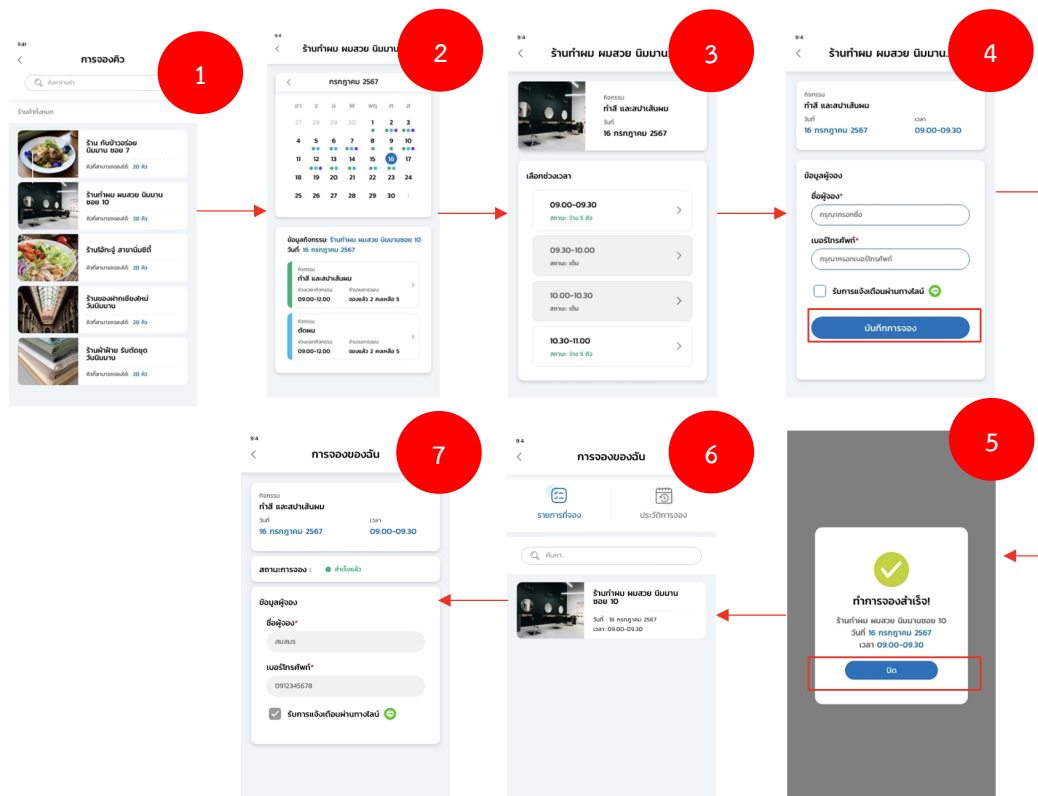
9:41
การจองคิว
1
ค้นหาร้านค้า
ร้านค้าทั้งหมด
ร้าน กับข้าวอร่อย นิมมาน ซอย 7
คิวที่สามารถจองได้ 20 คิว
ร้านทำผม ผมสวย นิมมาน ซอย 10
คิวที่สามารถจองได้ 20 คิว
ร้านโอ้กะจู๋ สาขานิมซิตี้
คิวที่สามารถจองได้ 20 คิว
ร้านของฝากเชียงใหม่ วันนิมมาน
คิวที่สามารถจองได้ 20 คิว
ร้านผ้าฝ้าย รับตัดชุด วันนิมมาน
คิวที่สามารถจองได้ 20 คิว

9:4
ร้านทำผม ผมสวย นิมมาน
2
กรกฎาคม 2567
อา จ อ พ พฤ ศ ส
27 28 29 30 1 2 3
4 5 6 7 8 9 10
11 12 13 14 15 16 17
18 19 20 21 22 23 24
25 26 27 28 29 30
ข้อมูลกิจกรรม: ร้านทำผม ผมสวย นิมมานซอย 10
วันที่: 16 กรกฎาคม 2567
กิจกรรม
ทำสี และสปาเส้นผม
ช่วงเวลากิจกรรม 09.00-12.00
จำนวนการจอง จองแล้ว 2 คงเหลือ 5
กิจกรรม
ตัดผม
ช่วงเวลากิจกรรม 09.00-12.00
จำนวนการจอง จองแล้ว 2 คงเหลือ 5

ร้านทำผม ผมสวย นิมมาน
3
กิจกรรม
ทำสี และสปาเส้นผม
วันที่
16 กรกฎาคม 2567
เลือกช่วงเวลา
09.00-09.30
สถานะ: ว่าง 5 คิว
09.30-10.00
สถานะ: เต็ม
10.00-10.30
สถานะ: เต็ม
10.30-11.00
สถานะ: ว่าง 5 คิว

9:4
ร้านทำผม ผมสวย นิมมาน
4
กิจกรรม
ทำสี และสปาเส้นผม
วันที่
16 กรกฎาคม 2567
เวลา
09.00-09.30
ข้อมูลผู้จอง
ชื่อผู้จอง*
กรุณากรอกชื่อ
เบอร์โทรศัพท์*
กรุณากรอกเบอร์โทรศัพท์
รับการแจ้งเตือนผ่านทางไลน์
บันทึกการจอง

9:4
การจองของฉัน
7
กิจกรรม
ทำสี และสปาเส้นผม
วันที่
16 กรกฎาคม 2567
เวลา
09.00-09.30
สถานะการจอง :
สำเร็จแล้ว
ข้อมูลผู้จอง
ชื่อผู้จอง*
สมสมร
เบอร์โทรศัพท์*
0912345678
รับการแจ้งเตือนผ่านทางไลน์

9:4
การจองของฉัน
6
รายการที่จอง
ประวัติการจอง
ค้นหา...
ร้านทำผม ผมสวย นิมมาน ซอย 10
วันที่ : 16 กรกฎาคม 2567
เวลา: 09.00-09.30

5
ทำการจองสำเร็จ!
ร้านทำผม ผมสวย นิมมานซอย 10
วันที่ 16 กรกฎาคม 2567
เวลา 09.00-09.30
ปิด